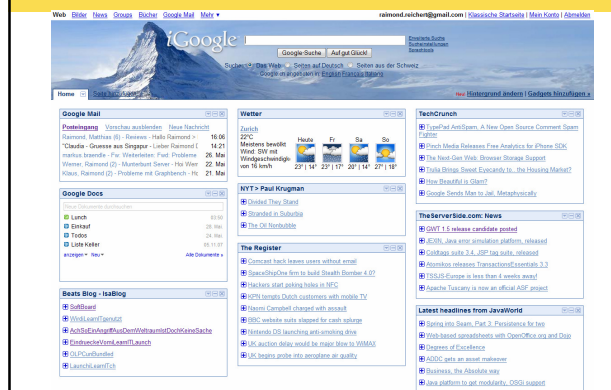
Web Bilder News Groups Bücher Google Mail Mehr ▾

raimond.reichert@gmail.com | Klassische Startseite | Mein Konto | Abmelden

iGoogle

Google-Suche Auf gut Glück!

Erweiterte Suche
Sucheinstellungen
Sprachtools

Suche: ◉ Das Web ○ Seiten auf Deutsch ○ Seiten aus der Schweiz

Google.ch angeboten in: English Français Italiano

Home Seite hinzufügen

Neu! Hintergrund ändern | Gadgets hinzufügen »

Google Mail

Posteingang Vorschau ausblenden Neue Nachricht

Raimond, Matthias (6) - Reviews - Hallo Raimond > 16:06
"Claudia - Gruesse aus Singapur - Lieber Raimond 14:21
marius brendle - Fw: Weiterleiten: Fwd: Probleme 26. Mai
Werner, Raimond (2) - Mutterblunt Server - Hoi Wer 22. Mai
Klaus, Raimond (2) - Probleme mit Graphbench - Hc 21. Mai

Google Docs

Neue Dokumente durchsuchen

Lunch
Einkauf
Todos
Liste Keller

anzeigen ▾ Neu ▾ Alle Dokumente »

Beats Blog - IsaBlog

SoftBoard
WindLearnTgamutzt
AchSoEinAngriffAusDemWeltraumIstDochKeineSache
EindeueckeVomILearnITLausch
OLPCunBundled
LaunchILearnITch

Wetter

Zürich
22°C
Meistens bewölkt
Wind: SW mit Windgeschwindigkeiten von 16 km/h

Heute Fr Sa So
23° | 14° 23° | 14° 23° | 17° 20° | 14° 27° | 18°

NYT > Paul Krugman

Divided They Stand
Stranded in Suburbia
The Oil Nonbubble

The Register

Comcast hack leaves users without email
SpaceShipOne firm to build Stealth Bomber 4.0?
Hackers start poking holes in NFC
HPN tempts Dutch customers with mobile TV
Naomi Campbell charged with assault
BBC website suits slapped for cash splurge
Nintendo OS launching anti-smoking drive
UK auction delay would be major blow to WiMAX
UK begins probe into aeroplane air quality

TechCrunch

TypePad AntiSpam: A New Open Source Comment Spam Fighter
Pinch Media Releases Free Analytics for iPhone SDK
The Next-Gen Web: Browser Storage Support
Trulia Brings Sweet Eyecandy to...the Housing Market?
How Beautiful is Glam?
Google Sends Man to Jail, Metaphorically

TheServerSide.com: News

GWT 1.5 release candidate posted
JEXIN, Java error simulation platform, released
Coldtags suite 3.4, JSP tag suite, released
Atomikos releases TransactionsEssentials 3.3
TSSJS-Europe is less than 4 weeks away!
Apache Tuscany is now an official ASF project

Latest headlines from JavaWorld

Spring into Swing, Part 3: Persistence for two
Web-based spreadsheets with OpenOffice.org and Dojo
Degrees of Excellence
ADDC gets an asset makeover
Business, the Absolute way
Java platform to get modularity, OSGi support